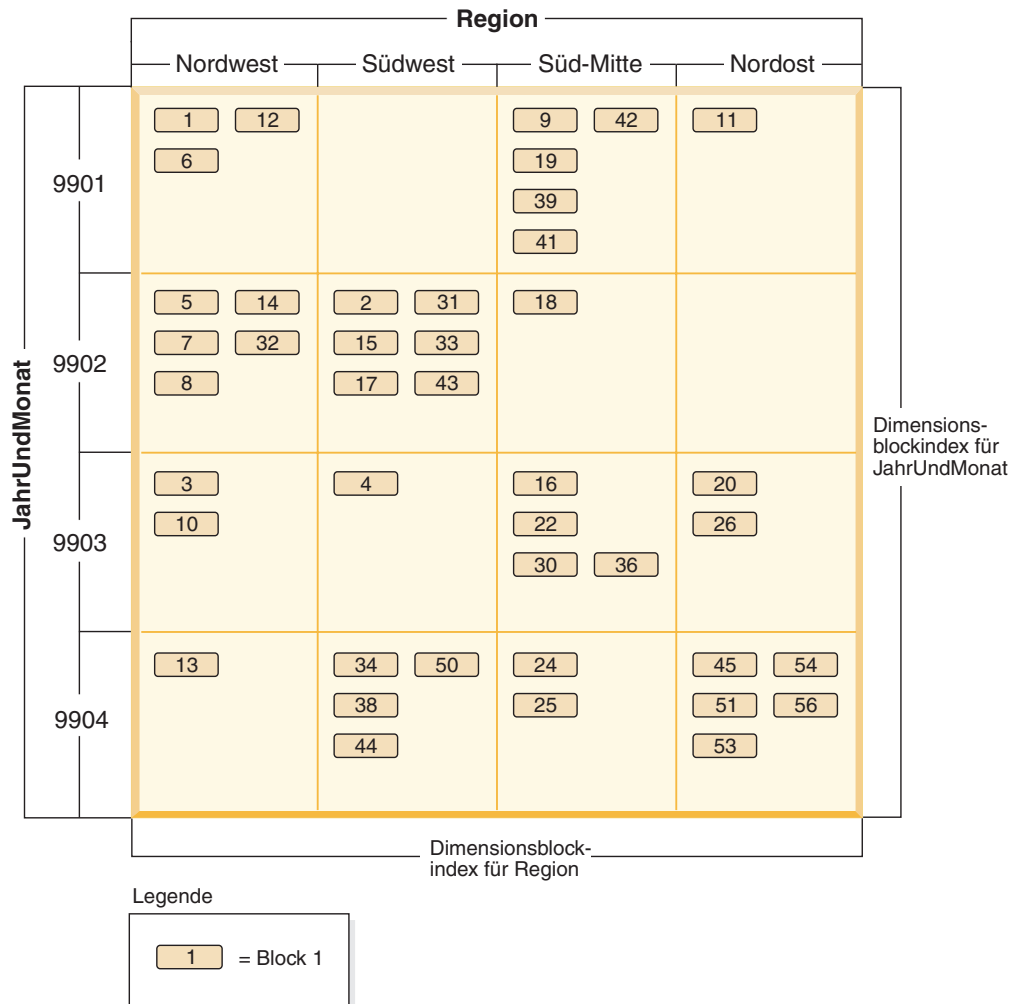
Region

Nordwest Südwest Süd-Mitte Nordost

JahrUndMonat

| | Nordwest | Südwest | Süd-Mitte | Nordost |
|---|---|---|---|---|
| 9901 | 1 12 6 | | 9 42 19 39 41 | 11 |
| 9902 | 5 14 7 32 8 | 2 31 15 33 17 43 | 18 | |
| 9903 | 3 10 | 4 | 16 22 30 36 | 20 26 |
| 9904 | 13 | 34 50 38 44 | 24 25 | 45 54 51 56 53 |

Dimensionsblockindex für JahrUndMonat

Dimensionsblockindex für Region

Legende

1 = Block 1